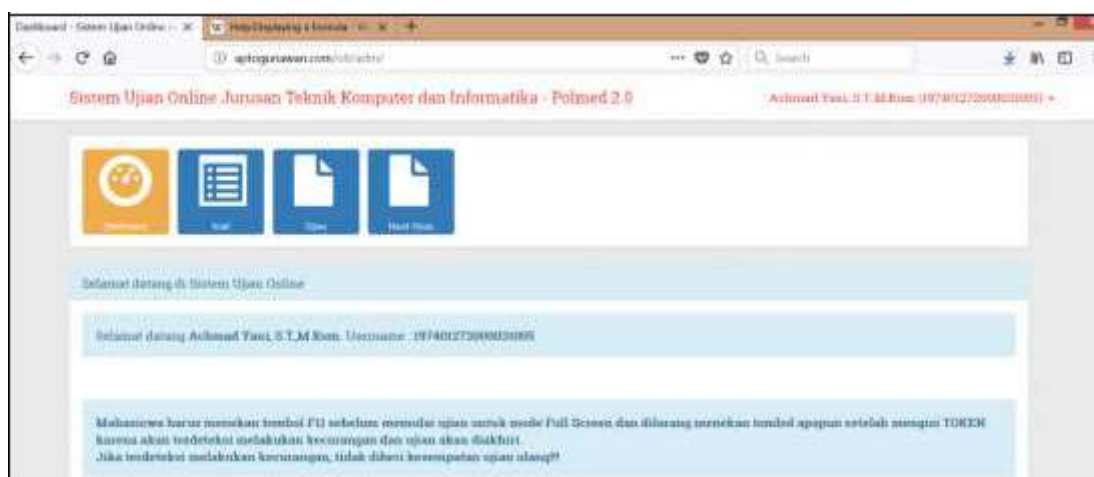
Dashboard - Sistem Ujian Online - ✕ | Help:Displaying a formula ✕ +

aptogunawan.com/cbt/admin/

Search

Sistem Ujian Online Jurusan Teknik Komputer dan Informatika - Polmed 2.0

Achmad Yasid, S.T.,M.Kom (197403272000031005) ▾

Dashboard
Soal
Ujian
Hasil Ujian

Selamat datang di Sistem Ujian Online

Selamat datang Achmad Yasid, S.T.,M.Kom. Username : 197403272000031005

Mahasiswa harus menekan tombol F11 sebelum memulai ujian untuk mode Full Screen dan dilarang menekan tombol apapun setelah mengisi TOKEN karena akan terdeteksi melakukan kecurangan dan ujian akan diakhiri.
Jika terdeteksi melakukan kecurangan, tidak diberi kesempatan ujian ulang!!